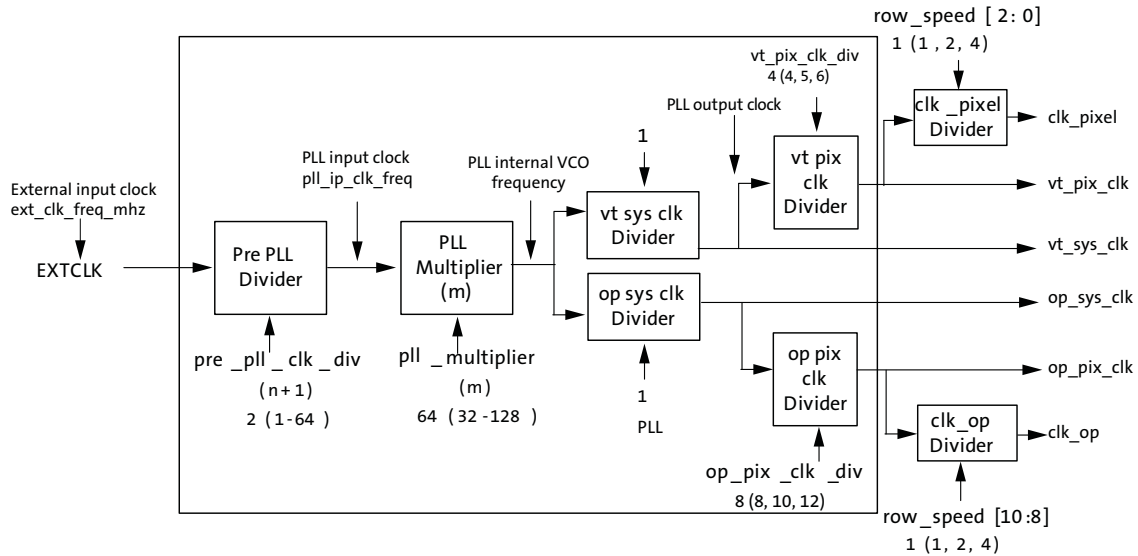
row_speed [2:0]
1 (1, 2, 4)

vt_pix_clk_div
4 (4, 5, 6)

PLL output clock

clk_pixel Divider

clk_pixel

1

PLL input clock
pll_ip_clk_freq

PLL internal VCO frequency

External input clock
ext_clk_freq_mhz

vt pix clk Divider

vt_pix_clk

vt sys clk Divider

EXTCLK

Pre PLL Divider

PLL Multiplier (m)

vt_sys_clk

op sys clk Divider

op_sys_clk

pre _pll _clk _div
(n+1)
2 (1-64)

pll _multiplier
(m)
64 (32-128)

1
PLL

op pix clk Divider

op_pix_clk

clk_op Divider

clk_op

op_pix _clk _div
8 (8, 10, 12)

row_speed [10:8]
1 (1, 2, 4)